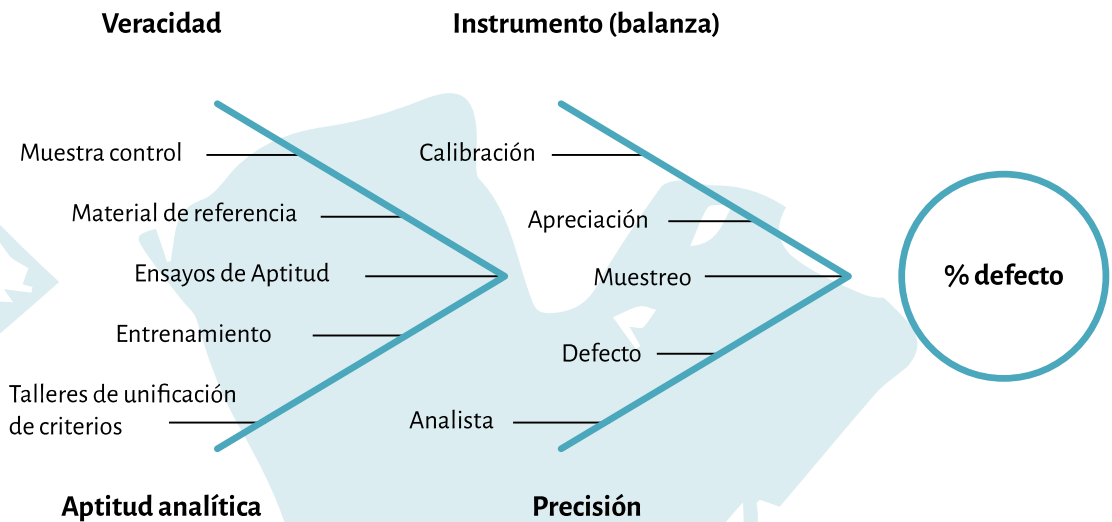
Veracidad

Instrumento (balanza)

Muestra control

Material de referencia

Ensayos de Aptitud

Entrenamiento

Talleres de unificación de criterios

Calibración

Apreciación

Muestreo

Defecto

Analista

% defecto

Aptitud analítica

Precisión